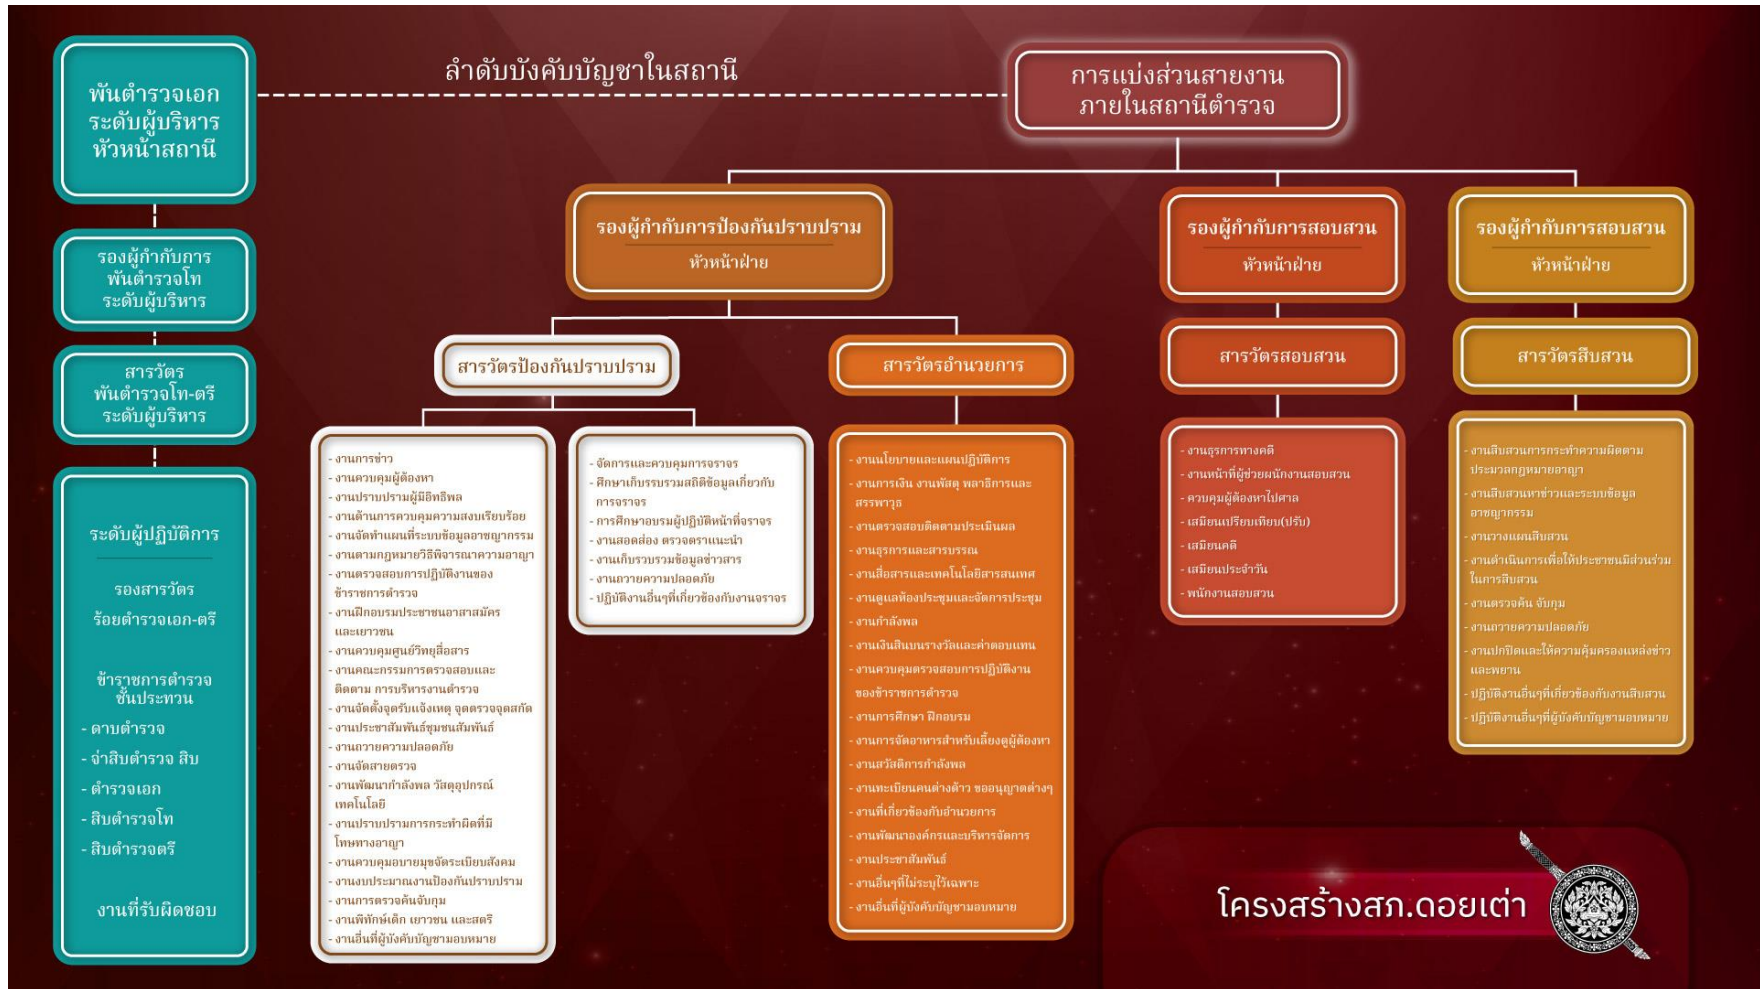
พันตำรวจเอก
ระดับผู้บริหาร
หัวหน้าสถานี

ลำดับบังคับบัญชาในสถานี

การแบ่งส่วนสายงาน
ภายในสถานีตำรวจ

รองผู้กำกับการ
พันตำรวจโท
ระดับผู้บริหาร

สารวัตร
พันตำรวจโท-ตรี
ระดับผู้บริหาร

ระดับผู้ปฏิบัติการ

รองสารวัตร
ร้อยตำรวจเอก-ตรี

ข้าราชการตำรวจ
ชั้นประทวน

- ดาบตำรวจ
- จ่าสิบตำรวจ สิบ
- ตำรวจเอก
- สิบตำรวจโท
- สิบตำรวจตรี

งานที่รับผิดชอบ

รองผู้กำกับการป้องกันปราบปราม
หัวหน้าฝ่าย

รองผู้กำกับการสอบสวน
หัวหน้าฝ่าย

รองผู้กำกับการสอบสวน
หัวหน้าฝ่าย

สารวัตรป้องกันปราบปราม

สารวัตรอำนวยการ

สารวัตรสอบสวน

สารวัตรสืบสวน

- งานการข่าว
- งานควบคุมผู้ต้องหา
- งานปราบปรามผู้มีอิทธิพล
- งานด้านการควบคุมความสงบเรียบร้อย
- งานจัดทำแผนที่ระบบข้อมูลอาชญากรรม
- งานตามกฎหมายวิธีพิจารณาความอาญา
- งานตรวจสอบการปฏิบัติงานของข้าราชการตำรวจ
- งานฝึกอบรมประชาชนอาสาสมัครและเยาวชน
- งานควบคุมศูนย์วิทยุสื่อสาร
- งานคณะกรรมการตรวจสอบและติดตาม การบริหารงานตำรวจ
- งานจัดตั้งจุดรับแจ้งเหตุ จุดตรวจจุดสกัด
- งานประชาสัมพันธ์ชุมชนสัมพันธ์
- งานถวายความปลอดภัย
- งานจัดสายตรวจ
- งานพัฒนากำลังพล วัสดุอุปกรณ์ เทคโนโลยี
- งานปราบปรามการกระทำผิดที่มีโทษทางอาญา
- งานควบคุมอบายมุขจัดระเบียบสังคม
- งานงบประมาณงานป้องกันปราบปราม
- งานการตรวจค้นจับกุม
- งานพิทักษ์เด็ก เยาวชน และสตรี
- งานอื่นที่ผู้บังคับบัญชามอบหมาย

- จัดการและควบคุมการจราจร
- ศึกษาเก็บรวบรวมสถิติข้อมูลเกี่ยวกับการจราจร
- การศึกษาอบรมผู้ปฏิบัติหน้าที่จราจร
- งานสอดส่อง ตรวจตราแนะนำ
- งานเก็บรวบรวมข้อมูลข่าวสาร
- งานถวายความปลอดภัย
- ปฏิบัติงานอื่นๆที่เกี่ยวข้องกับงานจราจร

- งานนโยบายและแผนปฏิบัติการ
- งานการเงิน งานพัสดุ พลาธิการและสรรพาวุธ
- งานตรวจสอบติดตามประเมินผล
- งานธุรการและสารบรรณ
- งานสื่อสารและเทคโนโลยีสารสนเทศ
- งานดูแลห้องประชุมและจัดการประชุม
- งานกำลังพล
- งานเงินสินบนรางวัลและค่าตอบแทน
- งานควบคุมตรวจสอบการปฏิบัติงานของข้าราชการตำรวจ
- งานการศึกษา ฝึกอบรม
- งานการจัดอาหารสำหรับเลี้ยงดูผู้ต้องหา
- งานสวัสดิการกำลังพล
- งานทะเบียนคนต่างด้าว ขออนุญาตต่างๆ
- งานที่เกี่ยวข้องกับอำนวยการ
- งานพัฒนาองค์กรและบริหารจัดการ
- งานประชาสัมพันธ์
- งานอื่นๆที่ไม่ระบุไว้เฉพาะ
- งานอื่นที่ผู้บังคับบัญชามอบหมาย

- งานธุรการทางคดี
- งานหน้าที่ผู้ช่วยพนักงานสอบสวน
- ควบคุมผู้ต้องหาไปศาล
- เสมียนเปรียบเทียบ(ปรับ)
- เสมียนคดี
- เสมียนประจำวัน
- พนักงานสอบสวน

- งานสืบสวนการกระทำความผิดตามประมวลกฎหมายอาญา
- งานสืบสวนหาข่าวและระบบข้อมูลอาชญากรรม
- งานวางแผนสืบสวน
- งานดำเนินการเพื่อให้ประชาชนมีส่วนร่วมในการสืบสวน
- งานตรวจค้น จับกุม
- งานถวายความปลอดภัย
- งานปกปิดและให้ความคุ้มครองแหล่งข่าวและพยาน
- ปฏิบัติงานอื่นๆที่เกี่ยวข้องกับงานสืบสวน
- ปฏิบัติงานอื่นๆที่ผู้บังคับบัญชามอบหมาย

โครงสร้างสภ.ดอยเต่า